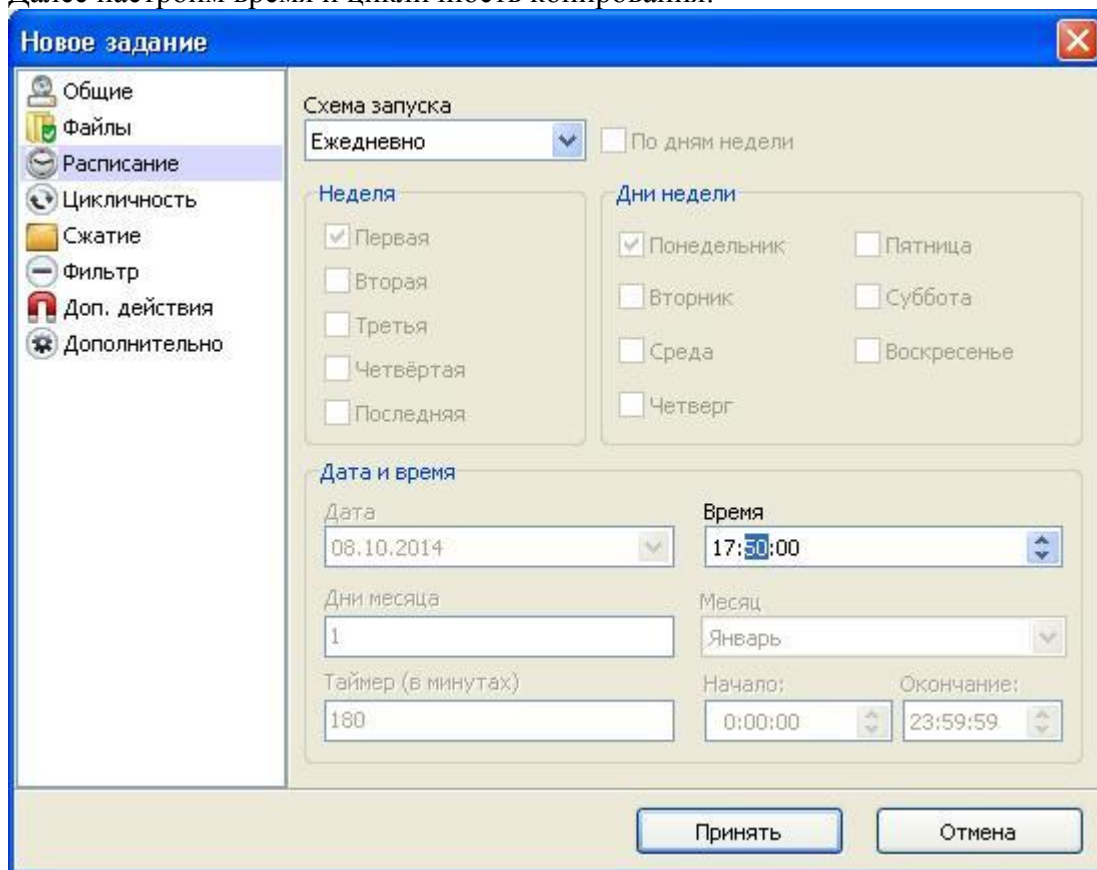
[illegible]

Новое задание

Общие
Файлы
Расписание
Цикличность
Сжатие
Фильтр
Доп. действия
Дополнительно

Схема запуска
Ежедневно
По дням недели

Неделя
Первая
Вторая
Третья
Четвёртая
Последняя

Дни недели
Понедельник
Вторник
Среда
Четверг
Пятница
Суббота
Воскресенье

Дата и время
Дата
08.10.2014
Время
17:50:00
Дни месяца
1
Месяц
Январь
Таймер (в минутах)
180
Начало:
0:00:00
Окончание:
23:59:59

Принять
Отмена